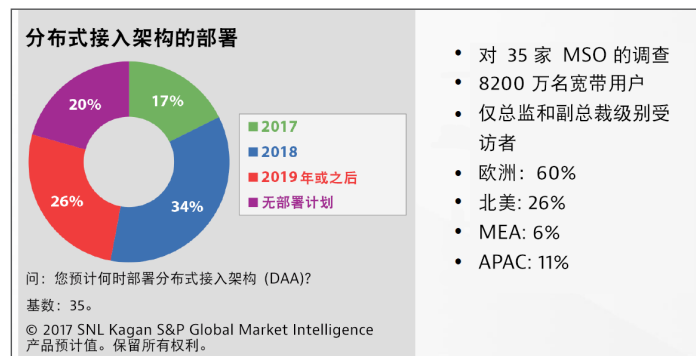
分布式接入架构的部署

17%

34%

26%

20%

■ 2017
■ 2018
■ 2019 年或之后
■ 无部署计划

问：您预计何时部署分布式接入架构 (DAA)?

基数：35。

© 2017 SNL Kagan S&P Global Market Intelligence 产品预计值。保留所有权利。

• 对 35 家 MSO 的调查
• 8200 万名宽带用户
• 仅总监和副总裁级别受访者
• 欧洲：60%
• 北美: 26%
• MEA: 6%
• APAC: 11%